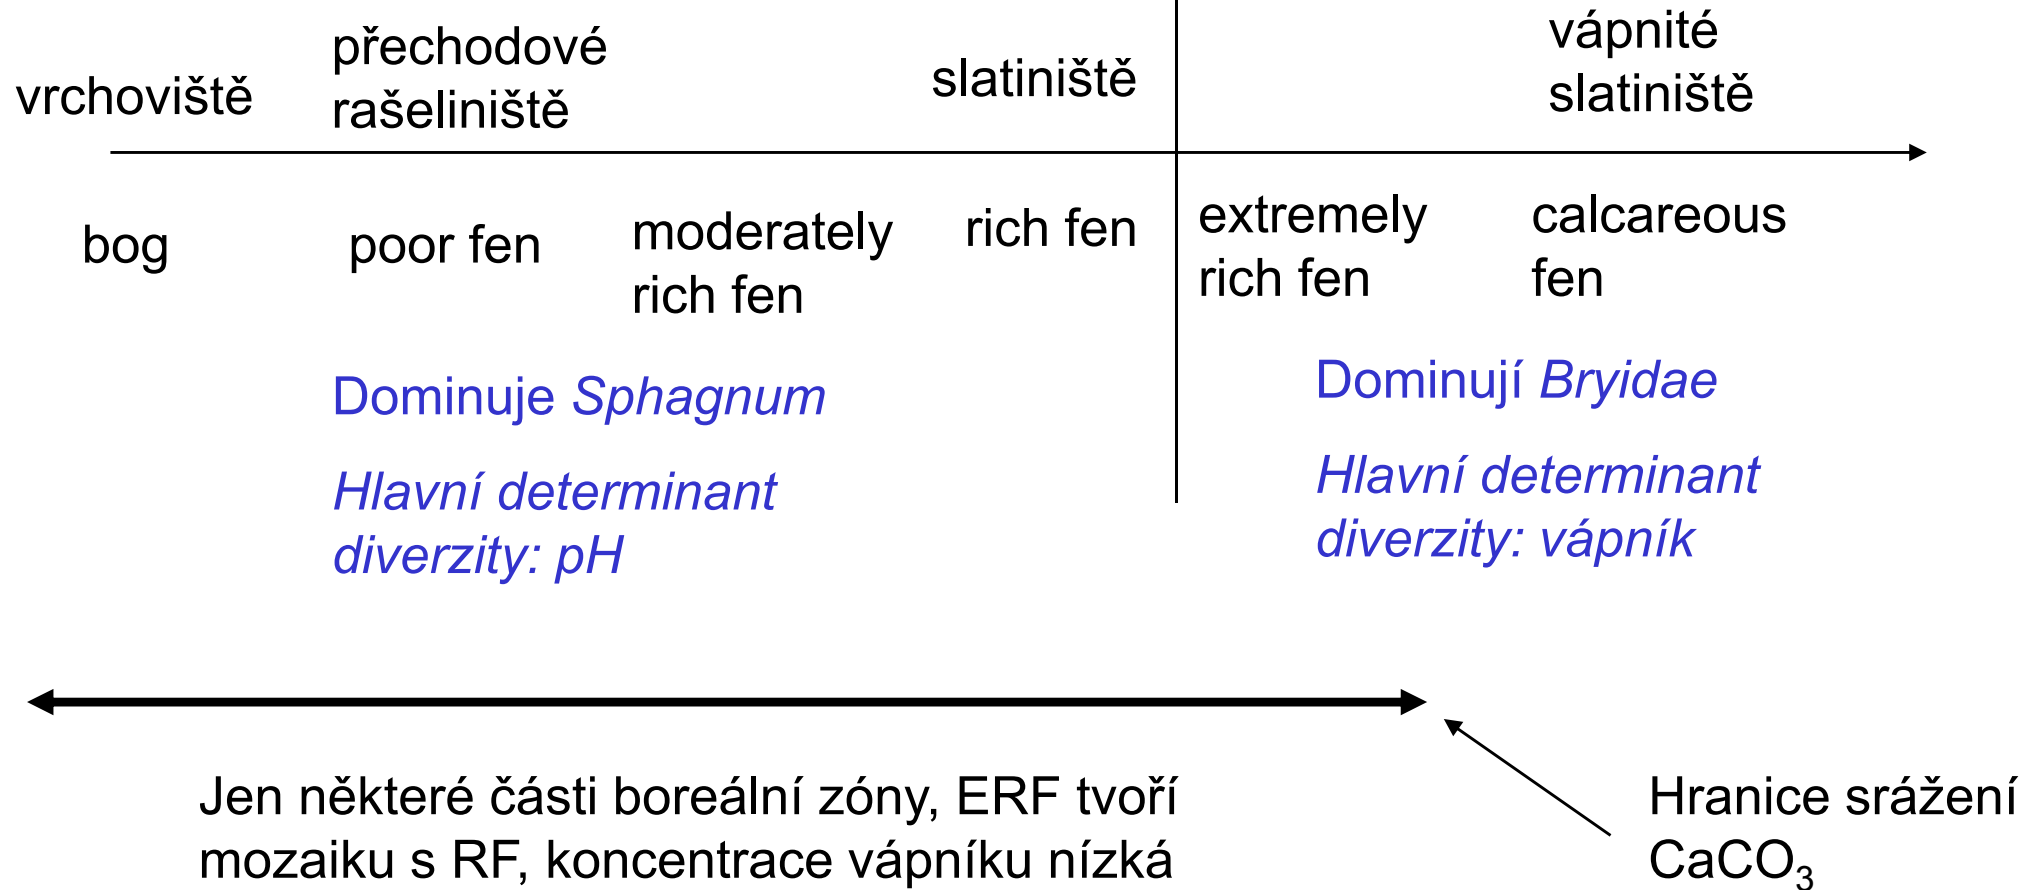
vrchoviště

přechodové rašeliniště

slatiniště

vápnité slatiniště

bog

poor fen

moderately rich fen

rich fen

extremely rich fen

calcareous fen

Dominuje Sphagnum

Hlavní determinant diverzity: pH

Dominují Bryidae

Hlavní determinant diverzity: vápník

Jen některé části boreální zóny, ERF tvoří mozaiku s RF, koncentrace vápníku nízká

Hranice srážení $CaCO_3$